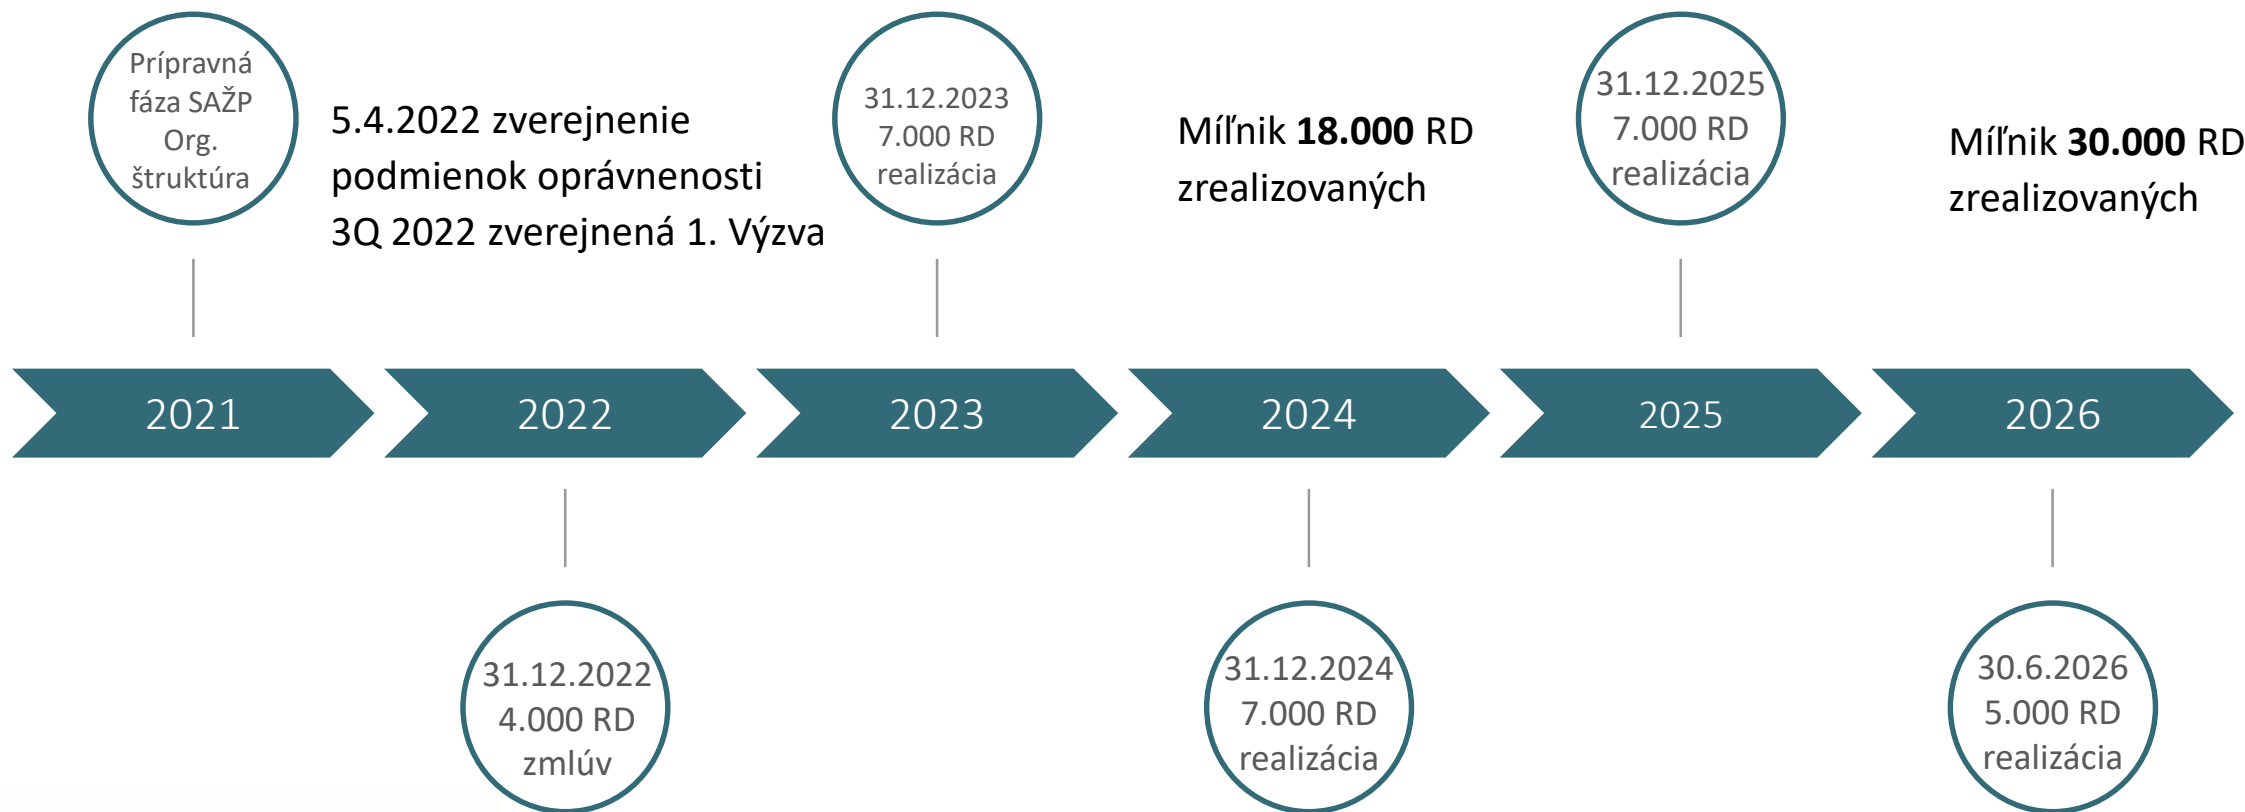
Prípravná fáza SAŽP Org. štruktúra

5.4.2022 zverejnenie podmienok oprávnenosti
3Q 2022 zverejnená 1. Výzva

31.12.2023
7.000 RD
realizácia

Míľnik **18.000** RD zrealizovaných

31.12.2025
7.000 RD
realizácia

Míľnik **30.000** RD zrealizovaných

2021

2022

2023

2024

2025

2026

31.12.2022
4.000 RD
zmlúv

31.12.2024
7.000 RD
realizácia

30.6.2026
5.000 RD
realizácia